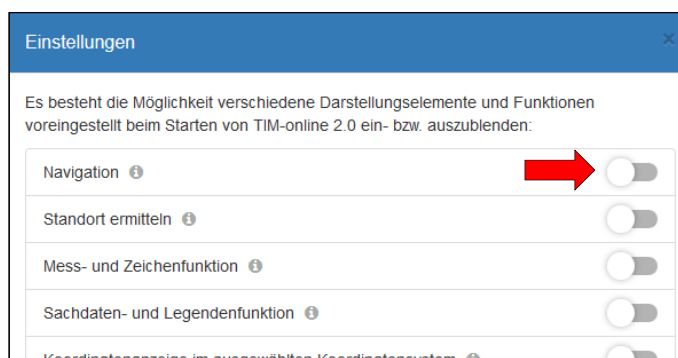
Einstellungen

Es besteht die Möglichkeit verschiedene Darstellungselemente und Funktionen voreingestellt beim Starten von TIM-online 2.0 ein- bzw. auszublenden:

Navigation

Standort ermitteln

Mess- und Zeichenfunktion

Sachdaten- und Legendenfunktion

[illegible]